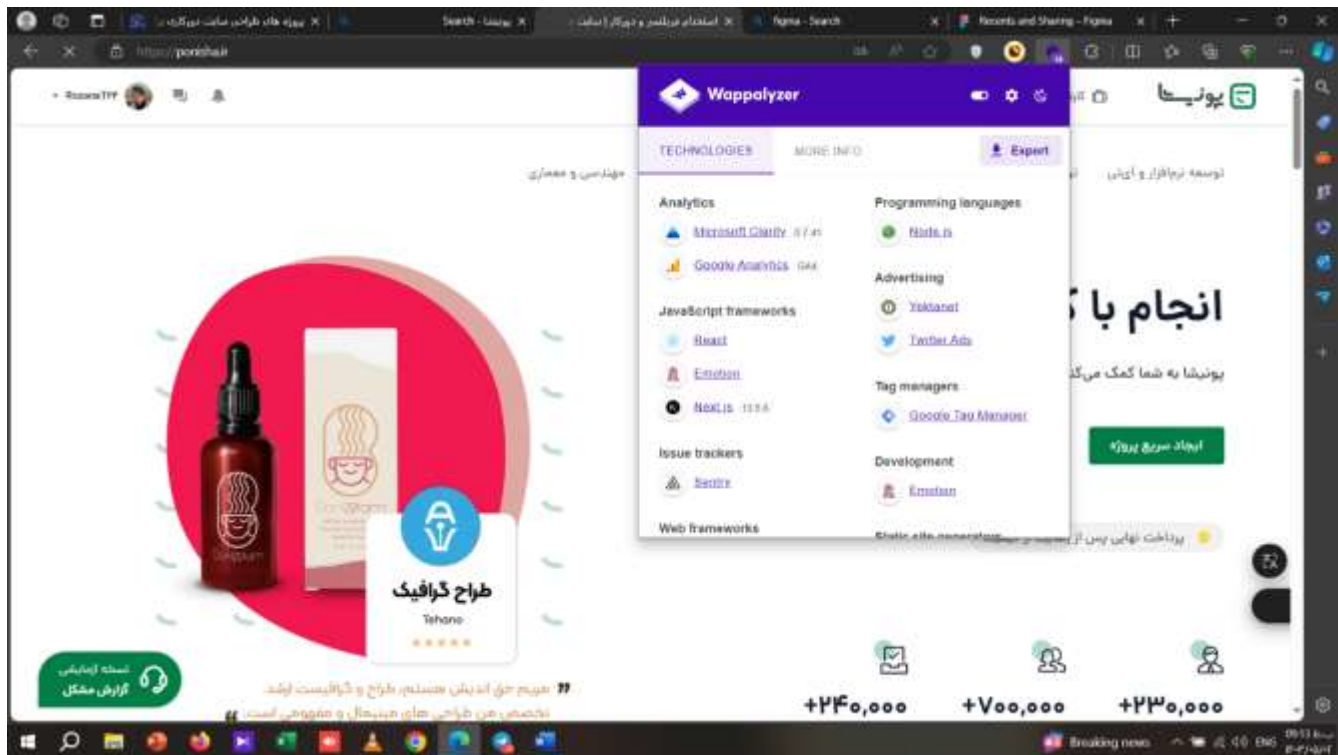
پروژه های طراحی سایت دیزاین | Search - پونیشا | استخدام فریلنسر و دورکار | پونیشا | figma - Search | Recents and Sharing - Figma

https://ponisha.ir

RozaneTFF

پونیشا

Wappalyzer

TECHNOLOGIES MORE INFO Export

Analytics

Microsoft Clarity 0.7.41

Google Analytics GA4

JavaScript frameworks

React

Emotion

Next.js 13.5.6

Issue trackers

Sentry

Web frameworks

Programming languages

Node.js

Advertising

Yektanet

Twitter Ads

Tag managers

Google Tag Manager

Development

Emotion

Static site generator

توسعه نرم‌افزار و آی‌تی

مهندسی و معماری

انجام با ک

پونیشا به شما کمک می‌کن

ایجاد سریع پروژه

پرداخت نهایی پس از

طراح گرافیک

Tehono

نسخه آزمایشی
گزارش مشکل

مریم خیل اندیش هستم، طراح و گرافیست ارشد.
تخصص من طراحی های مینیمال و مفهومی است

+۲۴۰,۰۰۰

+۷۰۰,۰۰۰

+۲۳۰,۰۰۰

Breaking news